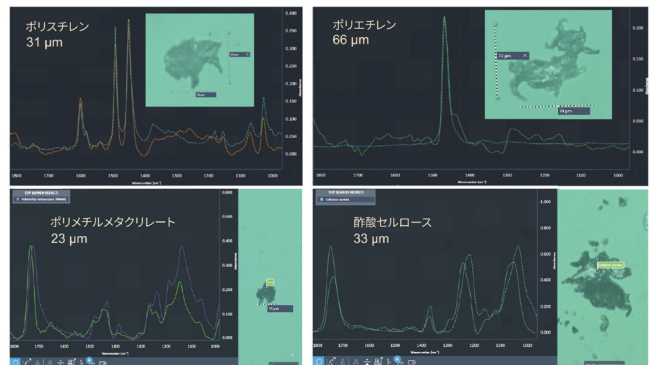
ポリスチレン
31 µm

ポリエチレン
66 µm

ポリメチルメタクリレート
23 µm

酢酸セルロース
33 µm

Wavenumber [cm⁻¹]

Wavenumber [cm⁻¹]

Wavenumber [cm⁻¹]

Wavenumber [cm⁻¹]

TOP SEARCH RESULTS
Poly(methyl methacrylate) (PMMA)

TOP SEARCH RESULTS
Cellulose acetate